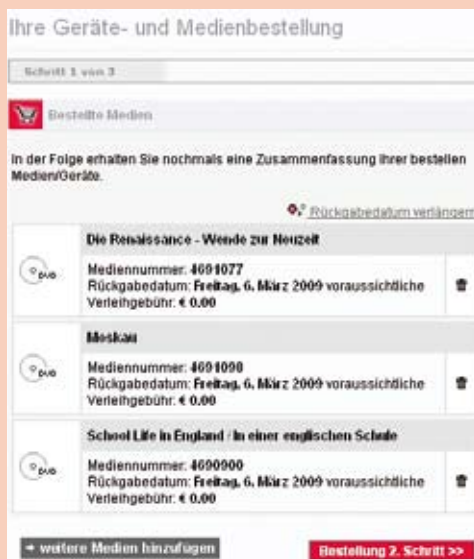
Ihre Geräte- und Medienbestellung

Schritt 1 von 3

Bestellte Medien

In der Folge erhalten Sie nochmals eine Zusammenfassung Ihrer bestellten Medien/Geräte.

Rückgabedatum verlängern

Die Renaissance - Wende zur Neuzeit

DVD

Mediennummer: 4691077
Rückgabedatum: Freitag, 6. März 2009 voraussichtliche Verleihgebühr: € 0.00

Moskau

DVD

Mediennummer: 4691090
Rückgabedatum: Freitag, 6. März 2009 voraussichtliche Verleihgebühr: € 0.00

School Life in England / In einer englischen Schule

DVD

Mediennummer: 4690900
Rückgabedatum: Freitag, 6. März 2009 voraussichtliche Verleihgebühr: € 0.00

→ weitere Medien hinzufügen

Bestellung 2. Schritt >>